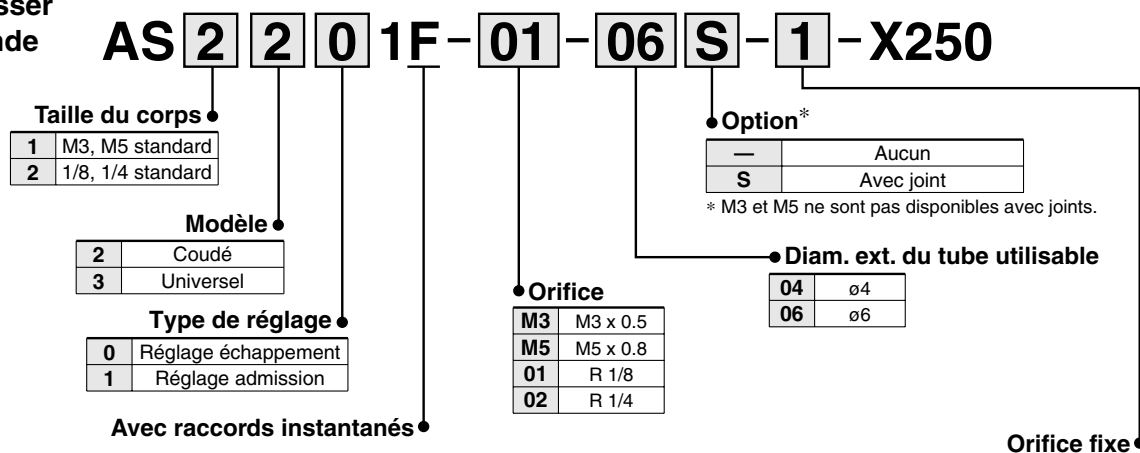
sser
nde

AS 2 2 0 1F – 01 – 06 S – 1 – X250

Taille du corps

| 1 | M3, M5 standard |
|---|---|
| 2 | 1/8, 1/4 standard |

Modèle

| 2 | Coudé |
|---|---|
| 3 | Universel |

Type de réglage

| 0 | Réglage échappement |
|---|---|
| 1 | Réglage admission |

Avec raccords instantanés

Orifice

| M3 | M3 x 0.5 |
|---|---|
| M5 | M5 x 0.8 |
| 01 | R 1/8 |
| 02 | R 1/4 |

Option*

| — | Aucun |
|---|---|
| S | Avec joint |

* M3 et M5 ne sont pas disponibles avec joints.

Diam. ext. du tube utilisable

| 04 | ø4 |
|---|---|
| 06 | ø6 |

Orifice fixe